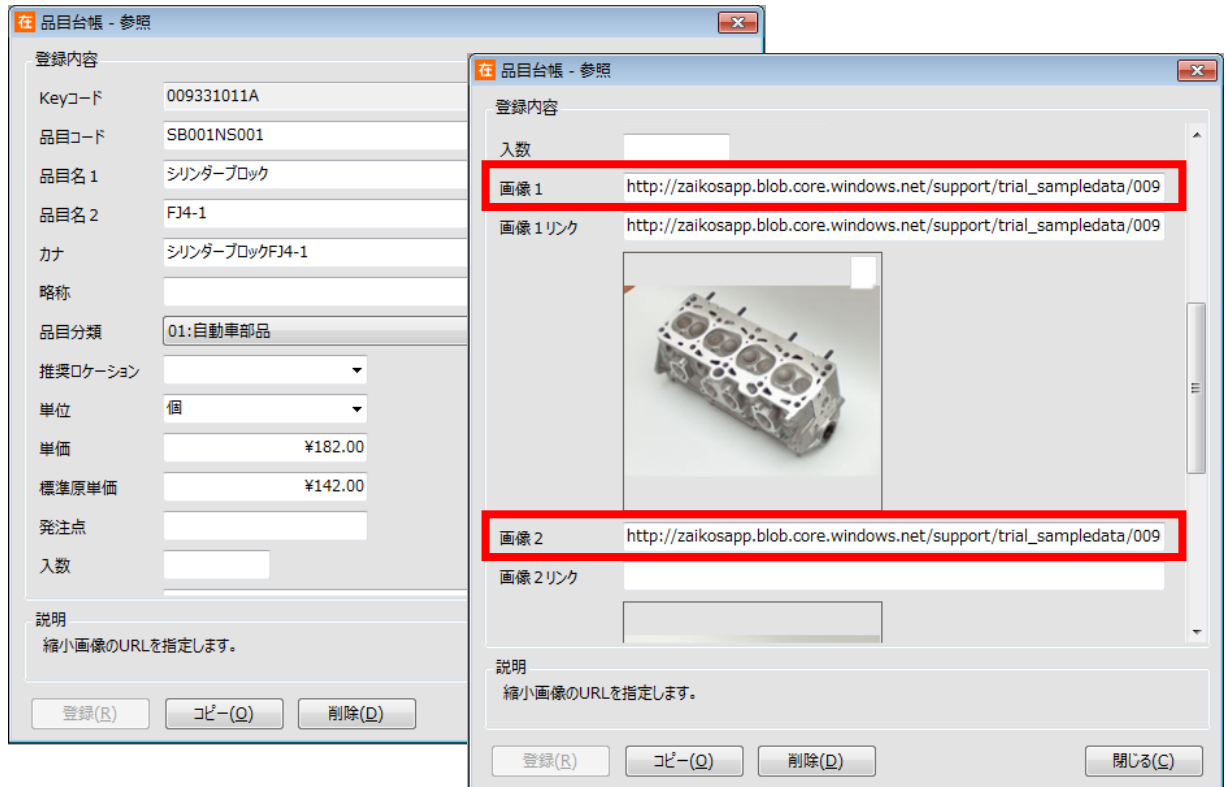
在 品目台帳 - 参照

登録内容

Keyコード 009331011A

品目コード SB001NS001

品目名１ シリンダーブロック

品目名２ FJ4-1

カナ シリンダーブロックFJ4-1

略称

品目分類 01:自動車部品

推奨ロケーション

単位 個

単価 ¥182.00

標準原単価 ¥142.00

発注点

入数

説明
縮小画像のURLを指定します。

登録(R) コピー(O) 削除(D)

在 品目台帳 - 参照

登録内容

入数

画像１ http://zaikosapp.blob.core.windows.net/support/trial_sampledata/009

画像１リンク http://zaikosapp.blob.core.windows.net/support/trial_sampledata/009

画像２ http://zaikosapp.blob.core.windows.net/support/trial_sampledata/009

画像２リンク

説明
縮小画像のURLを指定します。

登録(R) コピー(O) 削除(D) 閉じる(C)